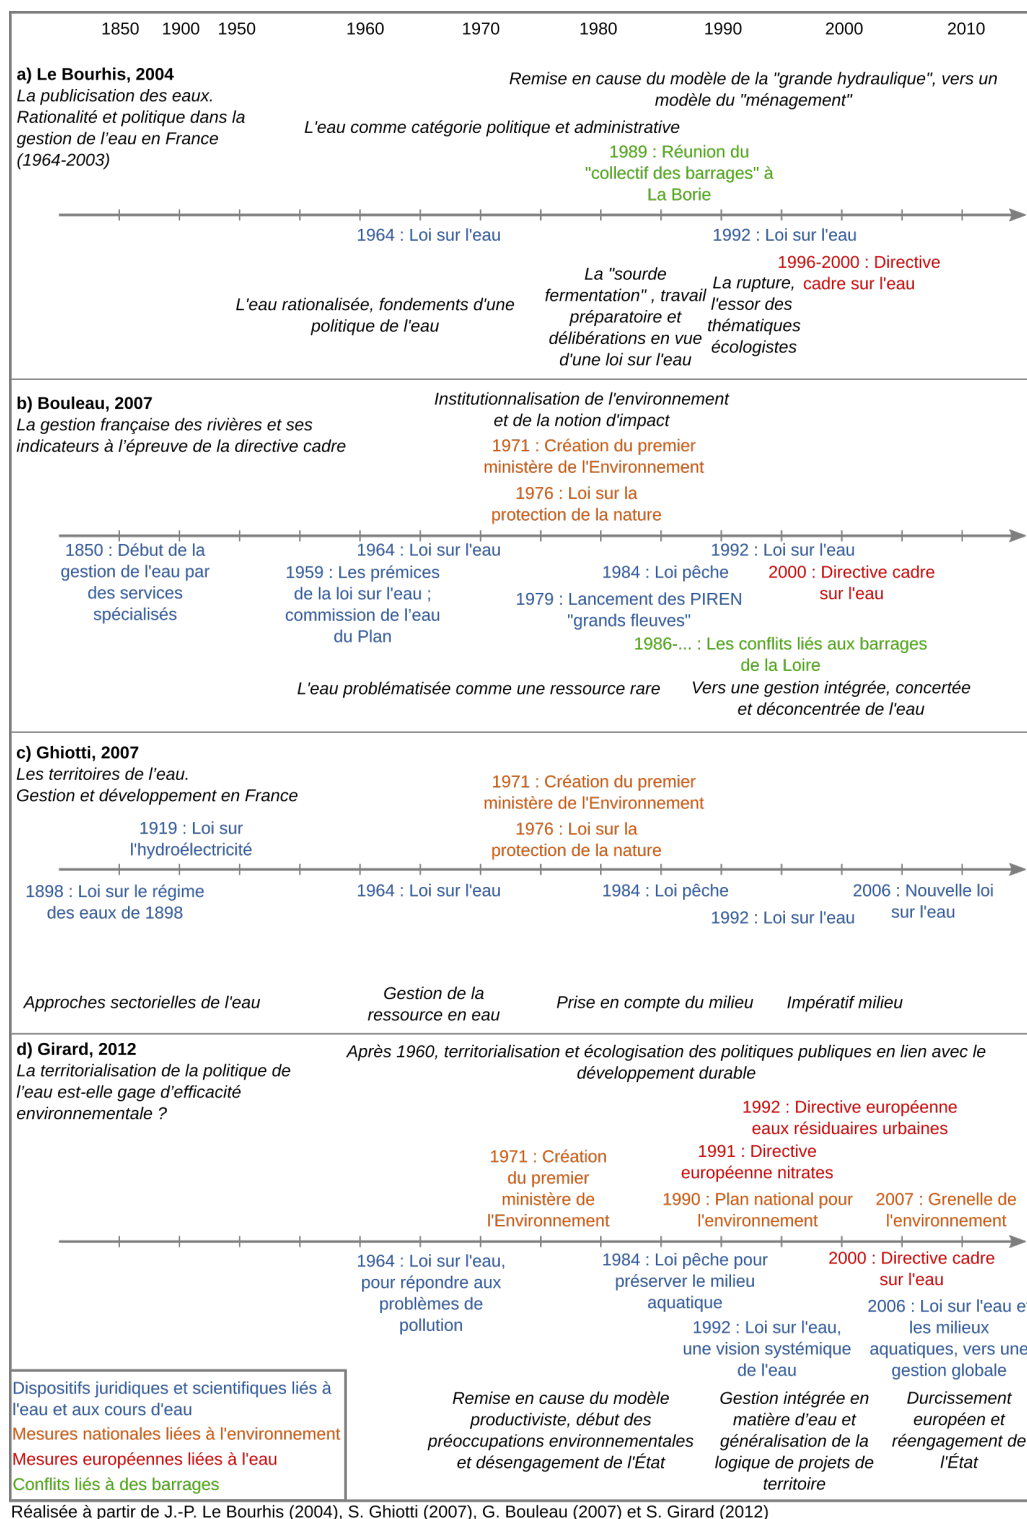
1850 1900 1950 1960 1970 1980 1990 2000 2010

**a) Le Bourhis, 2004**
*La publicisation des eaux. Rationalité et politique dans la gestion de l'eau en France (1964-2003)*

*Remise en cause du modèle de la "grande hydraulique", vers un modèle du "ménagement"*

*L'eau comme catégorie politique et administrative*

1989 : Réunion du "collectif des barrages" à La Borie

1964 : Loi sur l'eau

1992 : Loi sur l'eau

1996-2000 : Directive cadre sur l'eau

*La "sourde fermentation" , travail préparatoire et délibérations en vue d'une loi sur l'eau*

*La rupture, l'essor des thématiques écologistes*

*L'eau rationalisée, fondements d'une politique de l'eau*

**b) Bouleau, 2007**
*La gestion française des rivières et ses indicateurs à l'épreuve de la directive cadre*

*Institutionnalisation de l'environnement et de la notion d'impact*

1971 : Création du premier ministère de l'Environnement

1976 : Loi sur la protection de la nature

1850 : Début de la gestion de l'eau par des services spécialisés

1964 : Loi sur l'eau

1959 : Les prémices de la loi sur l'eau ; commission de l'eau du Plan

1992 : Loi sur l'eau

1984 : Loi pêche

2000 : Directive cadre sur l'eau

1979 : Lancement des PIREN "grands fleuves"

1986-... : Les conflits liés aux barrages de la Loire

*L'eau problématisée comme une ressource rare*

*Vers une gestion intégrée, concertée et déconcentrée de l'eau*

**c) Ghiotti, 2007**
*Les territoires de l'eau. Gestion et développement en France*

1971 : Création du premier ministère de l'Environnement

1919 : Loi sur l'hydroélectricité

1976 : Loi sur la protection de la nature

1898 : Loi sur le régime des eaux de 1898

1964 : Loi sur l'eau

1984 : Loi pêche

2006 : Nouvelle loi sur l'eau

1992 : Loi sur l'eau

*Approches sectorielles de l'eau*

*Gestion de la ressource en eau*

*Prise en compte du milieu*

*Impératif milieu*

**d) Girard, 2012**
*La territorialisation de la politique de l'eau est-elle gage d'efficacité environnementale ?*

*Après 1960, territorialisation et écologisation des politiques publiques en lien avec le développement durable*

1992 : Directive européenne eaux résiduaires urbaines

1991 : Directive européenne nitrates

1971 : Création du premier ministère de l'Environnement

1990 : Plan national pour l'environnement

2007 : Grenelle de l'environnement

1964 : Loi sur l'eau, pour répondre aux problèmes de pollution

1984 : Loi pêche pour préserver le milieu aquatique

2000 : Directive cadre sur l'eau

2006 : Loi sur l'eau e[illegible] les milieux aquatiques, vers une gestion globale

1992 : Loi sur l'eau, une vision systémique de l'eau

Dispositifs juridiques et scientifiques liés à l'eau et aux cours d'eau
Mesures nationales liées à l'environnement
Mesures européennes liées à l'eau
Conflits liés à des barrages

*Remise en cause du modèle productiviste, début des préoccupations environnementales et désengagement de l'État*

*Gestion intégrée en matière d'eau et généralisation de la logique de projets de territoire*

*Durcissement européen et réengagement de l'État*

Réalisée à partir de J.-P. Le Bourhis (2004), S. Ghiotti (2007), G. Bouleau (2007) et S. Girard (2012)